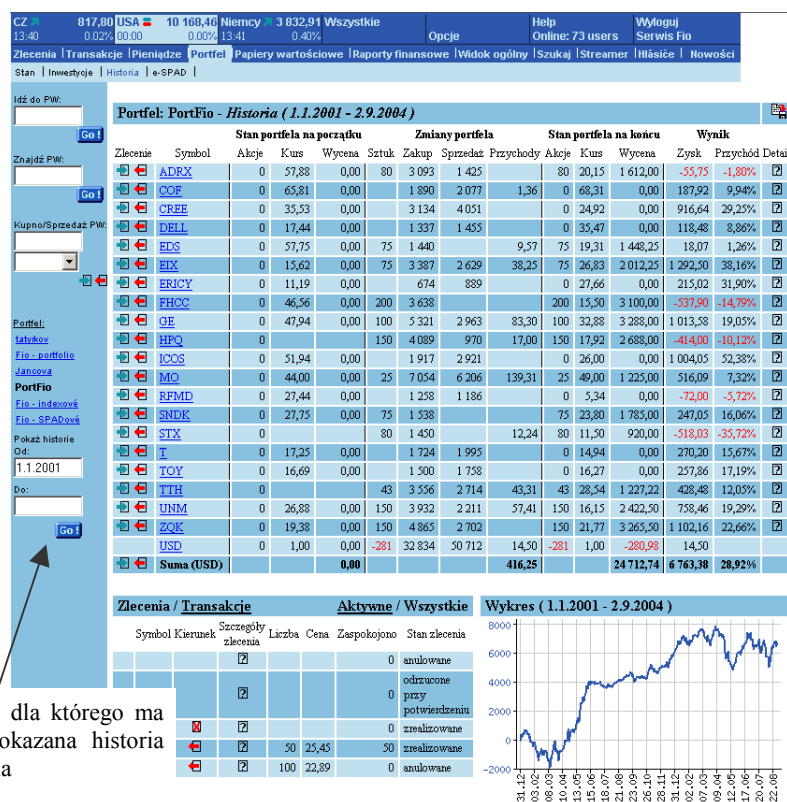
CZ 817,80 USA 10 168,46 Niemcy 3 832,91 Wszystkie
13:40 0.02% 00:00 0.00% 13:41 0.40%
Opcje
Help
Online: 73 users
Wyloguj
Serwis Fio

Zlecenia | Transakcje | Pieniądze | Portfel | Papiery wartościowe | Raporty finansowe | Widok ogólny | Szukaj | Streamer | Hlášíce | Nowości

Stan | Inwestycje | Historia | e-SPAD |

Idź do PW:
Go!
Znajdź PW:
Go!
Kupno/Sprzedaż PW:

Portfel:
tatylkov
Fio - portfolio
Jancova
PortFio
Fio - indexové
Fio - SPADové
Pokaż historie
Od:
1.1.2001
Do:
Go!

Portfel: PortFio - Historia ( 1.1.2001 - 2.9.2004 )

| Zlecenie | Symbol | Stan portfela na początku: Akcje | Kurs | Wycena | Zmiany portfela: Sztuk | Zakup | Sprzedaż | Przychody | Stan portfela na końcu: Akcje | Kurs | Wycena | Wynik: Zysk | Przychód | Detai |
|---|---|---|---|---|---|---|---|---|---|---|---|---|---|---|
| | ADRX | 0 | 57,88 | 0,00 | 80 | 3 093 | 1 425 | | 80 | 20,15 | 1 612,00 | -55,75 | -1,80% | ? |
| | COF | 0 | 65,81 | 0,00 | | 1 890 | 2 077 | 1,36 | 0 | 68,31 | 0,00 | 187,92 | 9,94% | ? |
| | CREE | 0 | 35,53 | 0,00 | | 3 134 | 4 051 | | 0 | 24,92 | 0,00 | 916,64 | 29,25% | ? |
| | DELL | 0 | 17,44 | 0,00 | | 1 337 | 1 455 | | 0 | 35,47 | 0,00 | 118,48 | 8,86% | ? |
| | EDS | 0 | 57,75 | 0,00 | 75 | 1 440 | | 9,57 | 75 | 19,31 | 1 448,25 | 18,07 | 1,26% | ? |
| | EIX | 0 | 15,62 | 0,00 | 75 | 3 387 | 2 629 | 38,25 | 75 | 26,83 | 2 012,25 | 1 292,50 | 38,16% | ? |
| | ERICY | 0 | 11,19 | 0,00 | | 674 | 889 | | 0 | 27,66 | 0,00 | 215,02 | 31,90% | ? |
| | FHCC | 0 | 46,56 | 0,00 | 200 | 3 638 | | | 200 | 15,50 | 3 100,00 | -537,90 | -14,79% | ? |
| | GE | 0 | 47,94 | 0,00 | 100 | 5 321 | 2 963 | 83,30 | 100 | 32,88 | 3 288,00 | 1 013,58 | 19,05% | ? |
| | HPQ | 0 | | | 150 | 4 089 | 970 | 17,00 | 150 | 17,92 | 2 688,00 | -414,00 | -10,12% | ? |
| | ICOS | 0 | 51,94 | 0,00 | | 1 917 | 2 921 | | 0 | 26,00 | 0,00 | 1 004,05 | 52,38% | ? |
| | MO | 0 | 44,00 | 0,00 | 25 | 7 054 | 6 206 | 139,31 | 25 | 49,00 | 1 225,00 | 516,09 | 7,32% | ? |
| | RFMD | 0 | 27,44 | 0,00 | | 1 258 | 1 186 | | 0 | 5,34 | 0,00 | -72,00 | -5,72% | ? |
| | SNDK | 0 | 27,75 | 0,00 | 75 | 1 538 | | | 75 | 23,80 | 1 785,00 | 247,05 | 16,06% | ? |
| | STX | 0 | | | 80 | 1 450 | | 12,24 | 80 | 11,50 | 920,00 | -518,03 | -35,72% | ? |
| | T | 0 | 17,25 | 0,00 | | 1 724 | 1 995 | | 0 | 14,94 | 0,00 | 270,20 | 15,67% | ? |
| | TOY | 0 | 16,69 | 0,00 | | 1 500 | 1 758 | | 0 | 16,27 | 0,00 | 257,86 | 17,19% | ? |
| | TTH | 0 | | | 43 | 3 556 | 2 714 | 43,31 | 43 | 28,54 | 1 227,22 | 428,48 | 12,05% | ? |
| | UNM | 0 | 26,88 | 0,00 | 150 | 3 932 | 2 211 | 57,41 | 150 | 16,15 | 2 422,50 | 758,46 | 19,29% | ? |
| | ZQK | 0 | 19,38 | 0,00 | 150 | 4 865 | 2 702 | | 150 | 21,77 | 3 265,50 | 1 102,16 | 22,66% | ? |
| | USD | 0 | 1,00 | 0,00 | -281 | 32 834 | 50 712 | 14,50 | -281 | 1,00 | -280,98 | 14,50 | | |
| | Suma (USD) | | | 0,00 | | | | 416,25 | | | 24 712,74 | 6 763,38 | 28,92% | |

Zlecenia / Transakcje Aktywne / Wszystkie

| Symbol | Kierunek | Szczegóły zlecenia | Liczba | Cena | Zaspokojono | Stan zlecenia |
|---|---|---|---|---|---|---|
| | | ? | | | 0 | anulowane |
| | | ? | | | 0 | odrzucone przy potwierdzeniu |
| | | ? | | | 0 | zrealizowane |
| | | ? | 50 | 25,45 | 50 | zrealizowane |
| | | ? | 100 | 22,89 | 0 | anulowane |

dla którego ma
okazana historia
a

Wykres ( 1.1.2001 - 2.9.2004 )
8000
6000
4000
2000
0
-2000
31.12 02.03 08.03 10.04 13.05 15.06 18.07 21.08 23.09 26.10 28.11 31.12 02.02 07.03 09.04 12.05 17.06 20.07 22.08